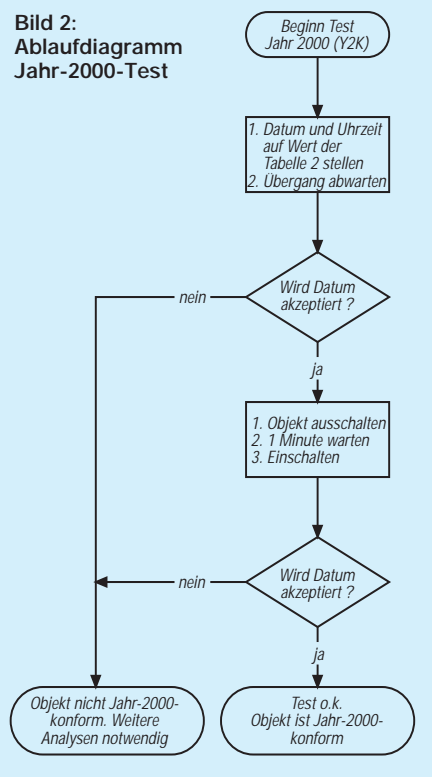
Bild 2:
Ablaufdiagramm
Jahr-2000-Test

Beginn Test
Jahr 2000 (Y2K)

1. Datum und Uhrzeit auf Wert der Tabelle 2 stellen
2. Übergang abwarten

Wird Datum akzeptiert ?

nein

ja

1. Objekt ausschalten
2. 1 Minute warten
3. Einschalten

Wird Datum akzeptiert ?

nein

ja

Objekt nicht Jahr-2000-konform. Weitere Analysen notwendig

Test o.k.
Objekt ist Jahr-2000-konform